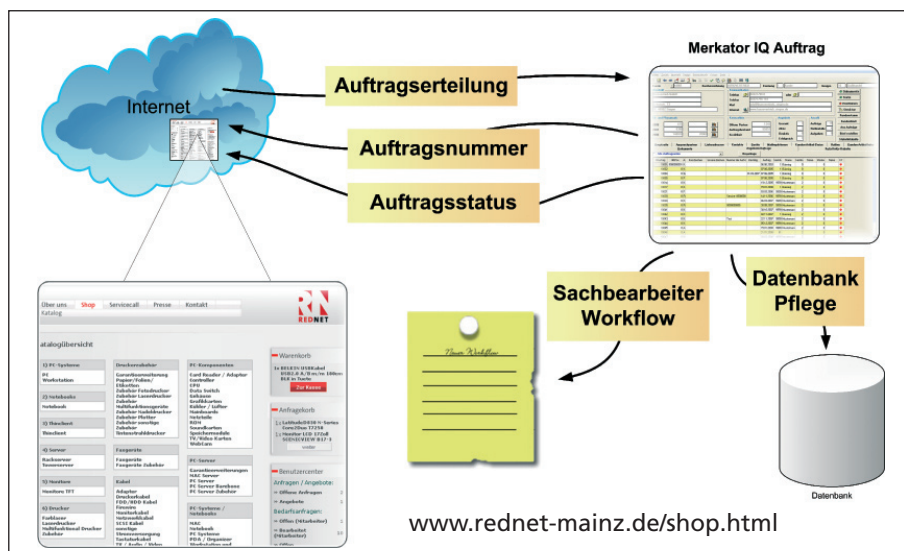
Merkator IQ Auftrag

Internet

Auftragserteilung

Auftragsnummer

Auftragsstatus

Sachbearbeiter Workflow

Datenbank Pflege

Neuer Workflow

Datenbank

Über uns Shop Servicecall Presse Kontakt

Katalog

RN REDNET

atalogübersicht

1) PC-Systeme
PC
Workstation

2) Notebooks
Notebook

3) Thinclient
Thinclient

4) Server
Rackserver
Towerserver

5) Monitore
Monitore TFT

6) Drucker
Farblaser
Laserdrucker
Multifunktional Drucker
Zubehör

Druckerzubehör

Fasergeräte
Fasergeräte
Fasergeräte Zubehör

Kabel

PC-Komponenten

PC-Server

PC-Systeme / Notebooks

Warenkorb

Zur Kasse

Anfragekorb

Benutzercenter

Anfragen / Angebote:

Bedarfsanfragen:

www.rednet-mainz.de/shop.html